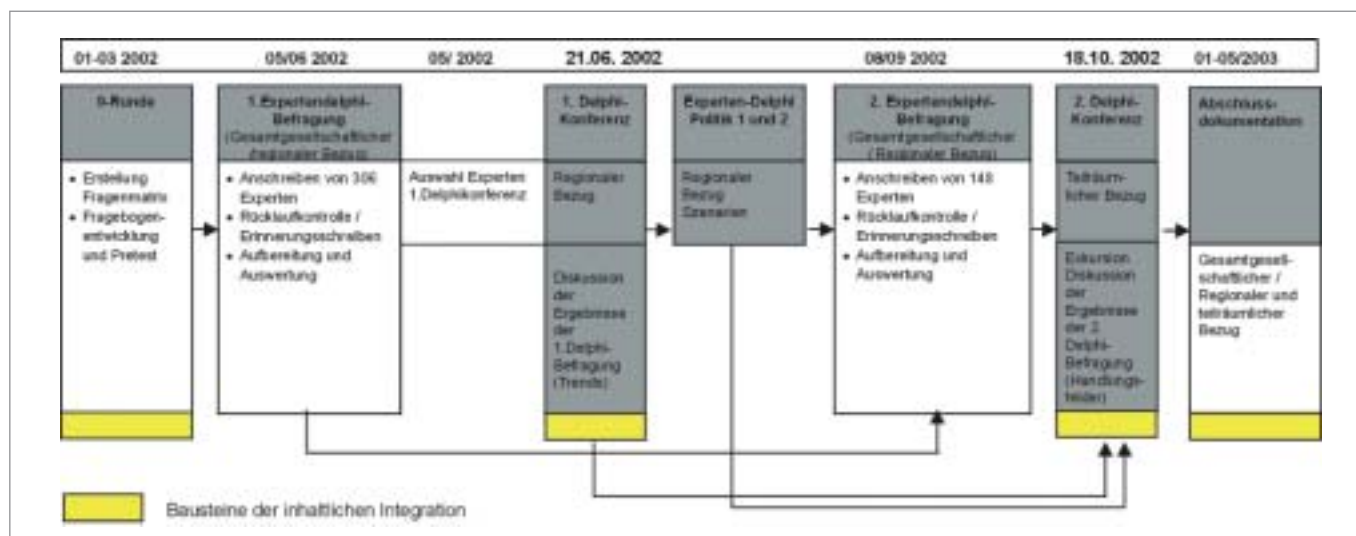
01-03 2002 | 05/06 2002 | 05/ 2002 | 21.06. 2002 | 08/09 2002 | 18.10. 2002 | 01-05/2003

0-Runde

• Erstellung Fragenmatrix
• Fragebogenentwicklung und Pretest

1.Expertendelphi-Befragung (Gesamtgesellschaftlicher /regionaler Bezug)

• Anschreiben von 306 Experten
• Rücklaufkontrolle / Erinnerungsschreiben
• Aufbereitung und Auswertung

Auswahl Experten 1.Delphikonferenz

1. Delphi-Konferenz

Regionaler Bezug

Diskussion der Ergebnisse der 1.Delphi-Befragung (Trends)

Experten-Delphi Politik 1 und 2

Regionaler Bezug Szenarien

2. Expertendelphi-Befragung (Gesamtgesellschaftlicher / Regionaler Bezug)

• Anschreiben von 148 Experten
• Rücklaufkontrolle / Erinnerungsschreiben
• Aufbereitung und Auswertung

2. Delphi-Konferenz

Teilräumlicher Bezug

Exkursion Diskussion der Ergebnisse der 2. Delphi-Befragung (Handlungsfelder)

Abschlussdokumentation

Gesamtgesellschaftlicher / Regionaler und teilräumlicher Bezug

Bausteine der inhaltlichen Integration